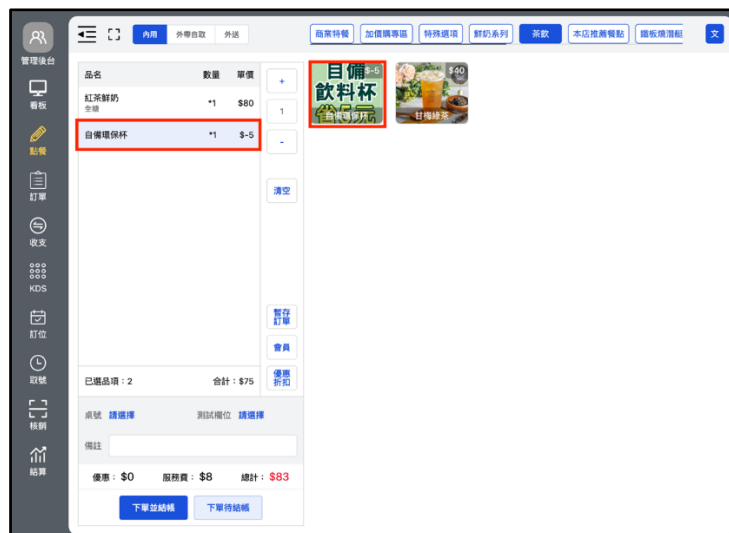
管理後台
看板
點餐
訂單
收支
KDS
訂位
取號
核銷
結算

內用 外帶自取 外送

商業特餐 加價購專區 特殊選項 鮮奶系列 茶飲 本店推薦餐點 鐵板燒溜組 文

| 品名 | 數量 | 單價 |
|---|---|---|
| 紅茶鮮奶 全糖 | *1 | $80 |
| 自備環保杯 | *1 | $-5 |

+
1
-
清空
暫存訂單
會員
優惠折扣

已選品項：2 合計：$75

桌號 請選擇 測試欄位 請選擇
備註

優惠：$0 服務費：$8 總計：$83

下單並結帳 下單待結帳

自備飲料杯 $-5 自備環保杯
$40 甘梅綠茶